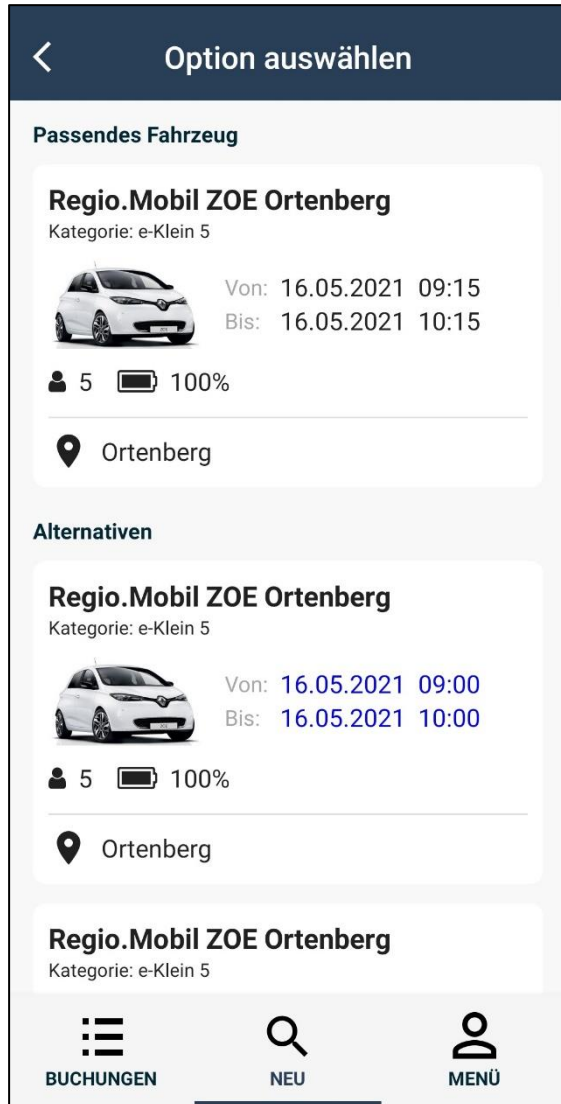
Option auswählen

Passendes Fahrzeug

Regio.Mobil ZOE Ortenberg
Kategorie: e-Klein 5

Von: 16.05.2021 09:15
Bis: 16.05.2021 10:15

5 100%

Ortenberg

Alternativen

Regio.Mobil ZOE Ortenberg
Kategorie: e-Klein 5

Von: 16.05.2021 09:00
Bis: 16.05.2021 10:00

5 100%

Ortenberg

Regio.Mobil ZOE Ortenberg
Kategorie: e-Klein 5

BUCHUNGEN NEU MENÜ